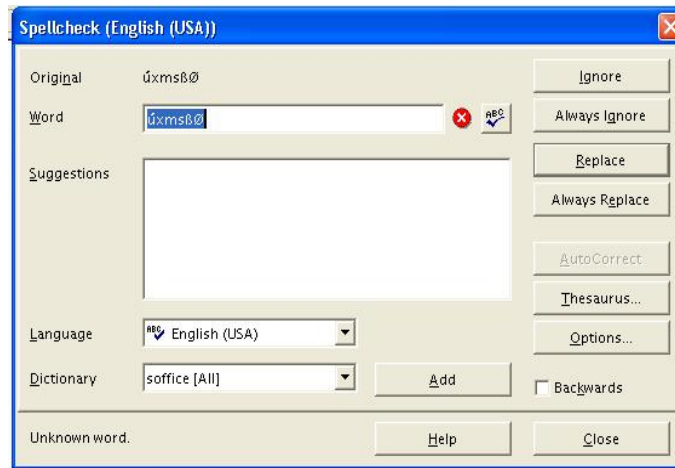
Spellcheck (English (USA))

Original úxmsßØ

Word úxmsßØ

Suggestions

Language English (USA)

Dictionary soffice [All]

Add

Ignore

Always Ignore

Replace

Always Replace

AutoCorrect

Thesaurus...

Options...

Backwards

Unknown word.

Help

Close